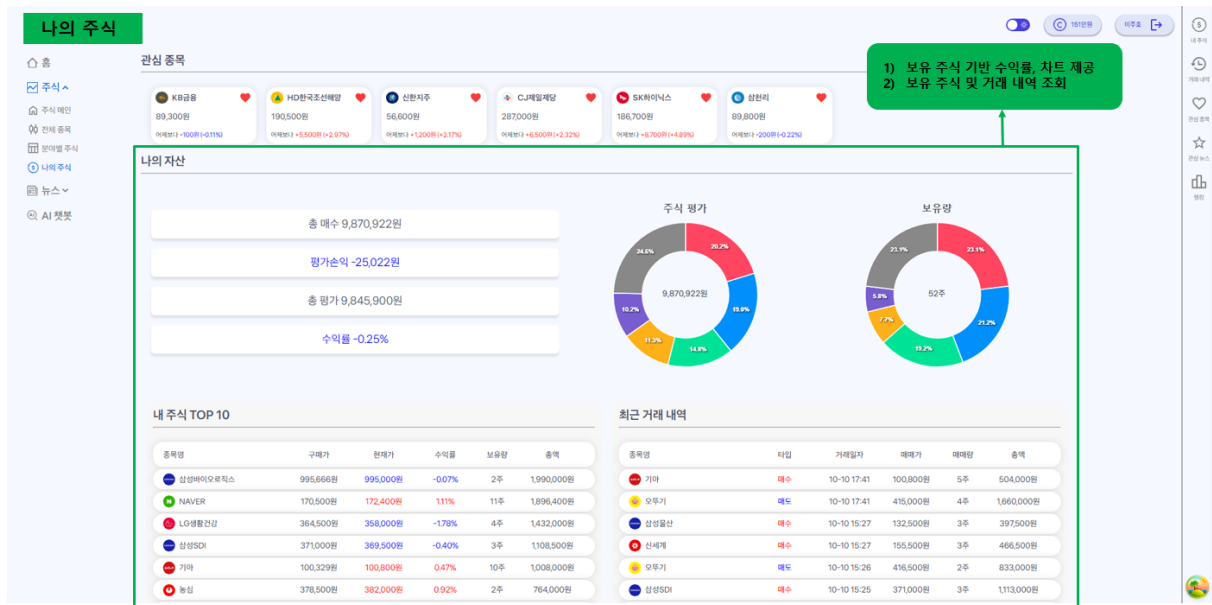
나의 주식

홈
주식
주식 메인
전체 종목
분야별 주식
나의 주식
뉴스
AI 챗봇

151만원
이주호

내 주식
거래 내역
관심 종목
관심 뉴스
랭킹

관심 종목

1) 보유 주식 기반 수익률, 차트 제공
2) 보유 주식 및 거래 내역 조회

KB금융
89,300원
어제보다 -100원 (-0.11%)

HD한국조선해양
190,500원
어제보다 +5,500원 (+2.97%)

신한지주
56,600원
어제보다 +1,200원 (+2.17%)

CJ제일제당
287,000원
어제보다 +6,500원 (+2.32%)

SK하이닉스
186,700원
어제보다 +8,700원 (+4.89%)

삼천리
89,800원
어제보다 -200원 (-0.22%)

나의 자산

총 매수 9,870,922원
평가손익 -25,022원
총 평가 9,845,900원
수익률 -0.25%

주식 평가
9,870,922원
20.2%
19.9%
14.8%
11.3%
10.2%
24.6%

보유량
52주
23.1%
21.2%
19.2%
7.7%
5.8%
23.1%

내 주식 TOP 10

| 종목명 | 구매가 | 현재가 | 수익률 | 보유량 | 총액 |
|---|---|---|---|---|---|
| 삼성바이오로직스 | 995,666원 | 995,000원 | -0.07% | 2주 | 1,990,000원 |
| NAVER | 170,500원 | 172,400원 | 1.11% | 11주 | 1,896,400원 |
| LG생활건강 | 364,500원 | 358,000원 | -1.78% | 4주 | 1,432,000원 |
| 삼성SDI | 371,000원 | 369,500원 | -0.40% | 3주 | 1,108,500원 |
| 기아 | 100,329원 | 100,800원 | 0.47% | 10주 | 1,008,000원 |
| 농심 | 378,500원 | 382,000원 | 0.92% | 2주 | 764,000원 |

최근 거래 내역

| 종목명 | 타입 | 거래일자 | 매매가 | 매매량 | 총액 |
|---|---|---|---|---|---|
| 기아 | 매수 | 10-10 17:41 | 100,800원 | 5주 | 504,000원 |
| 오뚜기 | 매도 | 10-10 17:41 | 415,000원 | 4주 | 1,660,000원 |
| 삼성물산 | 매수 | 10-10 15:27 | 132,500원 | 3주 | 397,500원 |
| 신세계 | 매수 | 10-10 15:27 | 155,500원 | 3주 | 466,500원 |
| 오뚜기 | 매도 | 10-10 15:26 | 416,500원 | 2주 | 833,000원 |
| 삼성SDI | 매수 | 10-10 15:25 | 371,000원 | 3주 | 1,113,000원 |